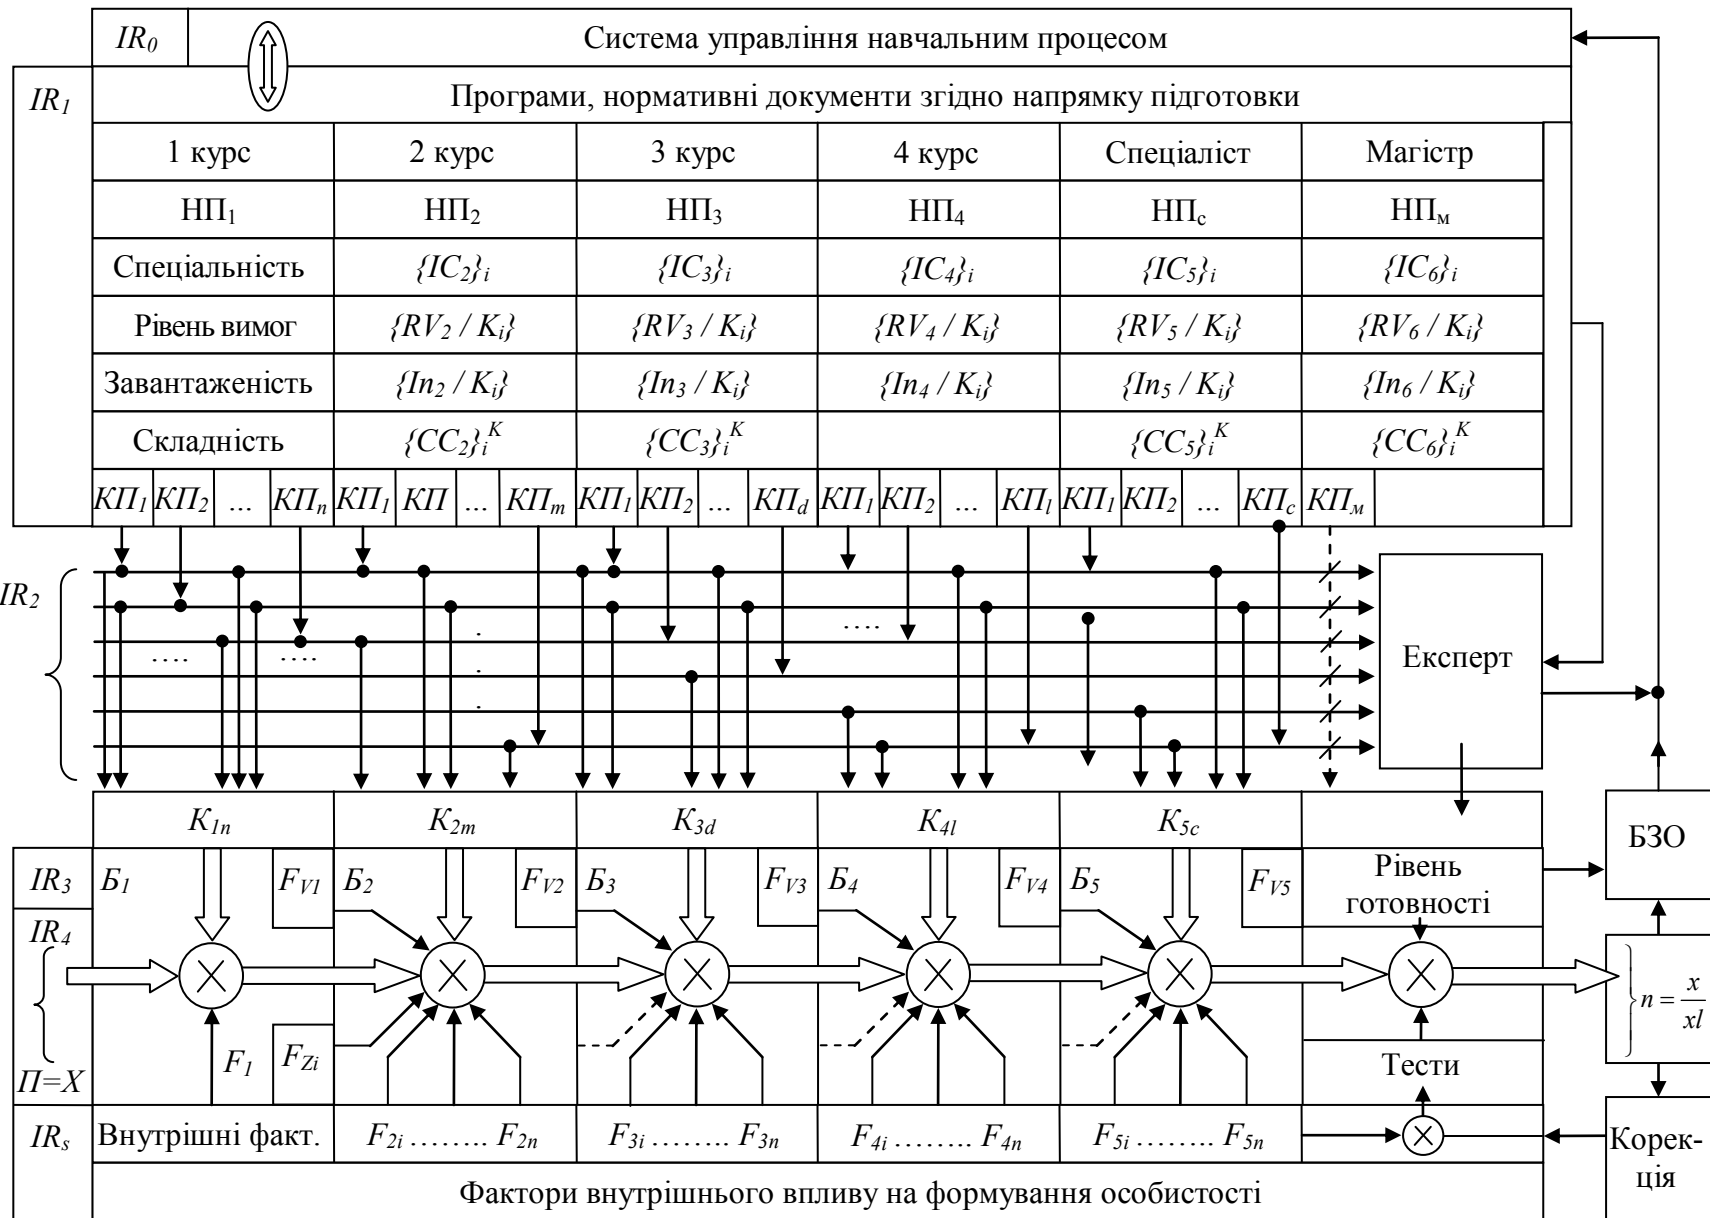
$IR_0$ Система управління навчальним процесом

$IR_1$ Програми, нормативні документи згідно напрямку підготовки

| 1 курс | 2 курс | 3 курс | 4 курс | Спеціаліст | Магістр |
|---|---|---|---|---|---|
| НП$_1$ | НП$_2$ | НП$_3$ | НП$_4$ | НП$_с$ | НП$_м$ |
| Спеціальність | $\{IC_2\}_i$ | $\{IC_3\}_i$ | $\{IC_4\}_i$ | $\{IC_5\}_i$ | $\{IC_6\}_i$ |
| Рівень вимог | $\{RV_2 / K_i\}$ | $\{RV_3 / K_i\}$ | $\{RV_4 / K_i\}$ | $\{RV_5 / K_i\}$ | $\{RV_6 / K_i\}$ |
| Завантаженість | $\{In_2 / K_i\}$ | $\{In_3 / K_i\}$ | $\{In_4 / K_i\}$ | $\{In_5 / K_i\}$ | $\{In_6 / K_i\}$ |
| Складність | $\{CC_2\}_i^K$ | $\{CC_3\}_i^K$ | | $\{CC_5\}_i^K$ | $\{CC_6\}_i^K$ |

$КП_1$ $КП_2$ ... $КП_n$ $КП_1$ $КП$ ... $КП_m$ $КП_1$ $КП_2$ ... $КП_d$ $КП_1$ $КП_2$ ... $КП_l$ $КП_1$ $КП_2$ ... $КП_c$ $КП_м$

$IR_2$ .... .... . . . ....

Експерт

$K_{1n}$ $K_{2m}$ $K_{3d}$ $K_{4l}$ $K_{5c}$

БЗО

$IR_3$ $Б_1$ $F_{V1}$ $Б_2$ $F_{V2}$ $Б_3$ $F_{V3}$ $Б_4$ $F_{V4}$ $Б_5$ $F_{V5}$ Рівень готовності

$IR_4$

$П=X$ $F_1$ $F_{Zi}$

$n = \frac{x}{xl}$

Тести

$IR_s$ Внутрішні факт. $F_{2i}$ …….. $F_{2n}$ $F_{3i}$ …….. $F_{3n}$ $F_{4i}$ …….. $F_{4n}$ $F_{5i}$ …….. $F_{5n}$

Корекція

Фактори внутрішнього впливу на формування особистості